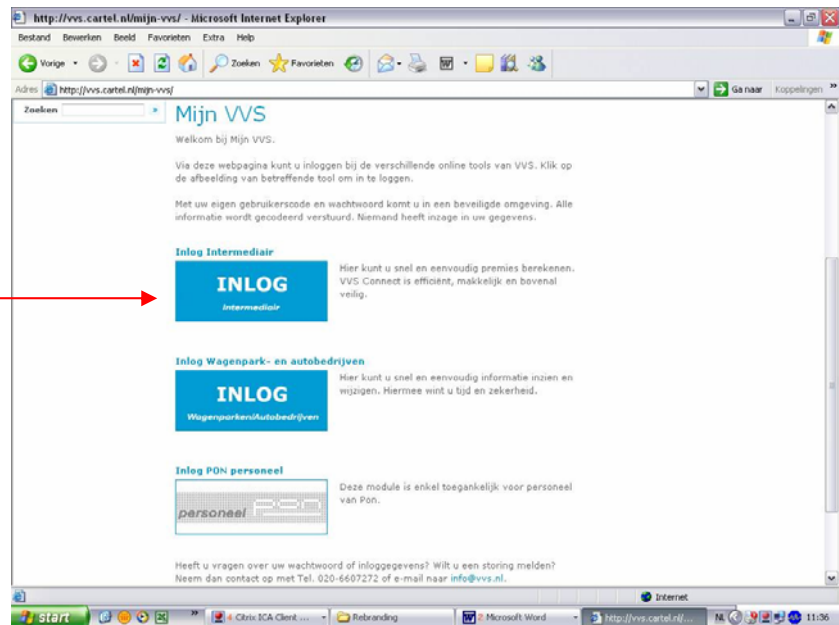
http://vvs.cartel.nl/mijn-vvs/ - Microsoft Internet Explorer

Bestand Bewerken Beeld Favorieten Extra Help

Vorige Zoeken Favorieten

Adres http://vvs.cartel.nl/mijn-vvs/ Ga naar Koppelingen

Zoeken

Mijn VVS

Welkom bij Mijn VVS.

Via deze webpagina kunt u inloggen bij de verschillende online tools van VVS. Klik op de afbeelding van betreffende tool om in te loggen.

Met uw eigen gebruikerscode en wachtwoord komt u in een beveiligde omgeving. Alle informatie wordt gecodeerd verstuurd. Niemand heeft inzage in uw gegevens.

Inlog Intermediair

INLOG
Intermediair

Hier kunt u snel en eenvoudig premies berekenen. VVS Connect is efficiënt, makkelijk en bovenal veilig.

Inlog Wagenpark- en autobedrijven

INLOG
Wagenparken/Autobedrijven

Hier kunt u snel en eenvoudig informatie inzien en wijzigen. Hiermee wint u tijd en zekerheid.

Inlog PON personeel

personeel PON

Deze module is enkel toegankelijk voor personeel van Pon.

Heeft u vragen over uw wachtwoord of inloggegevens? Wilt u een storing melden? Neem dan contact op met Tel. 020-6607272 of e-mail naar info@vvs.nl.

Internet

start 4 Citrix ICA Client ... Rebranding 2 Microsoft Word http://vvs.cartel.nl/... NL 11:36